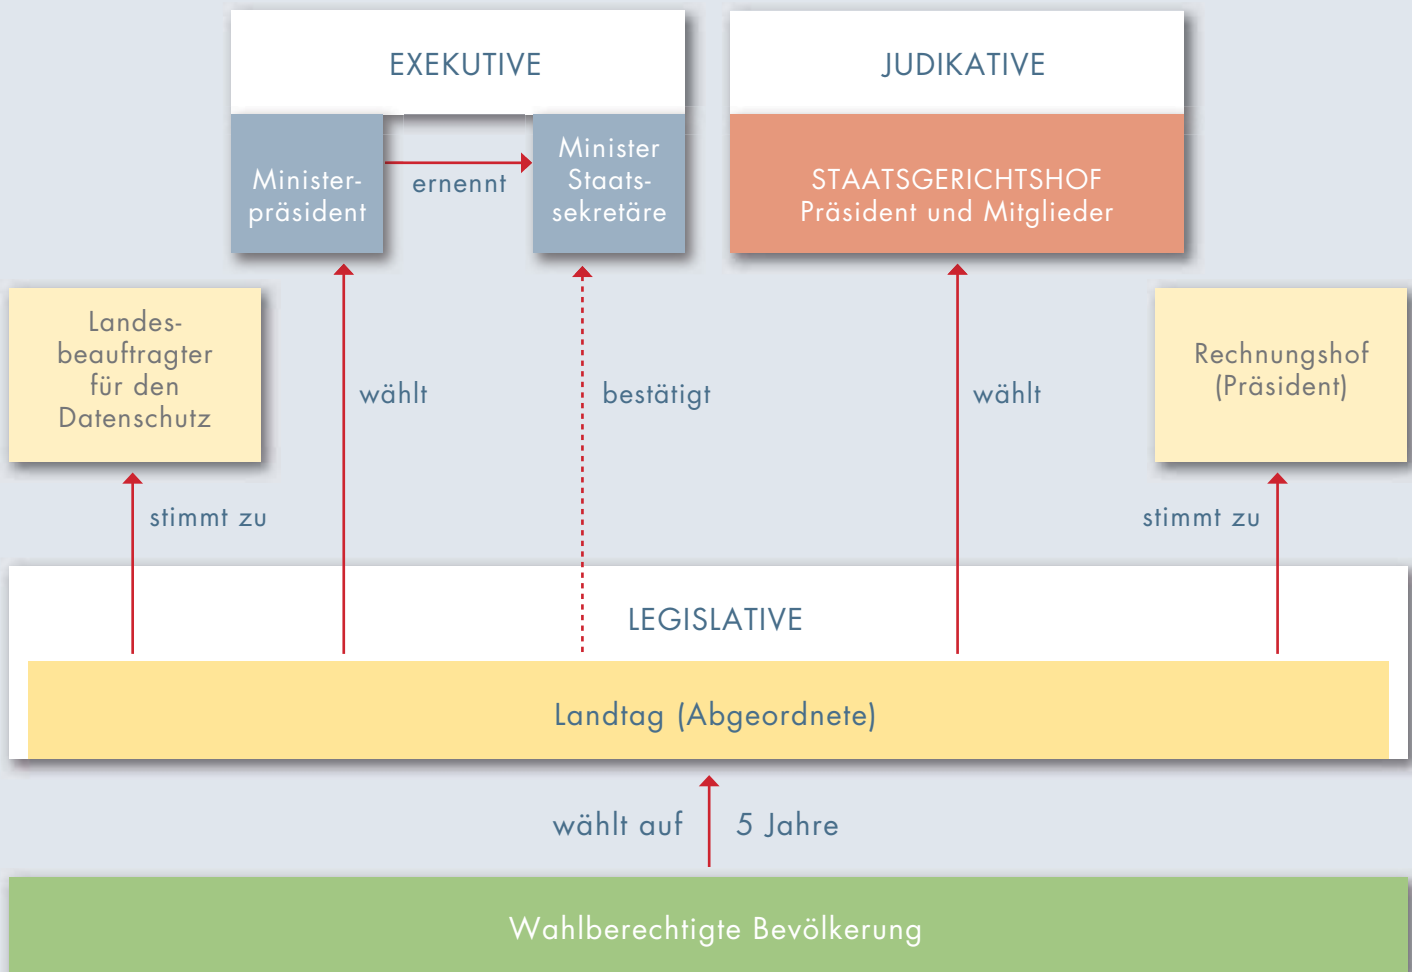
EXEKUTIVE

JUDIKATIVE

Ministerpräsident

ernennt

Minister Staatssekretäre

STAATSGERICHTSHOF
Präsident und Mitglieder

Landesbeauftragter für den Datenschutz

wählt

bestätigt

wählt

Rechnungshof (Präsident)

stimmt zu

stimmt zu

LEGISLATIVE

Landtag (Abgeordnete)

wählt auf

5 Jahre

Wahlberechtigte Bevölkerung